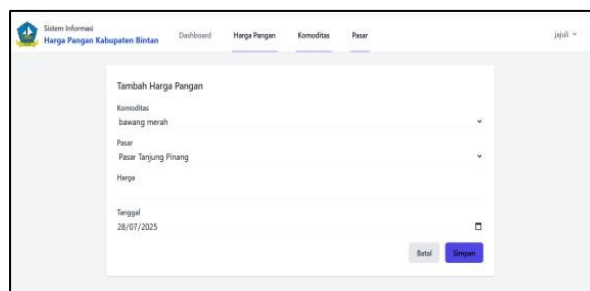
Sistem Informasi
Harga Pangan Kabupaten Bintan

Dashboard
Harga Pangan
Komoditas
Pasar

jajuli

Tambah Harga Pangan

Komoditas
bawang merah

Pasar
Pasar Tanjung Pinang

Harga

Tanggal
28/07/2025

Batal
Simpan